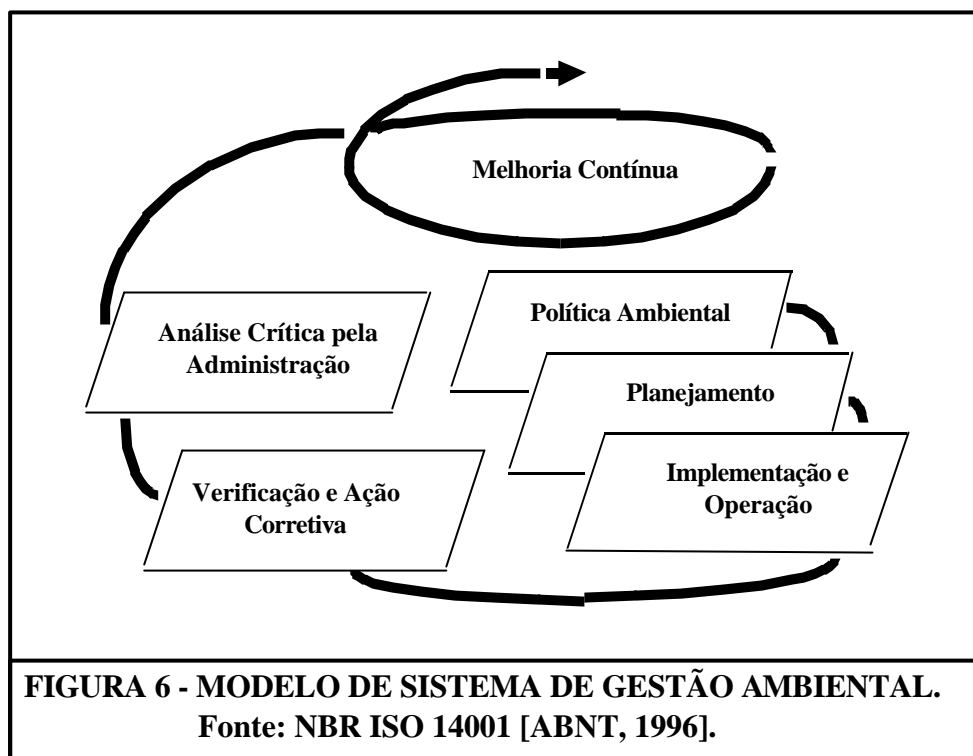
Melhoria Contínua

Análise Crítica pela Administração

Política Ambiental

Planejamento

Implementação e Operação

Verificação e Ação Corretiva

FIGURA 6 - MODELO DE SISTEMA DE GESTÃO AMBIENTAL.
Fonte: NBR ISO 14001 [ABNT, 1996].